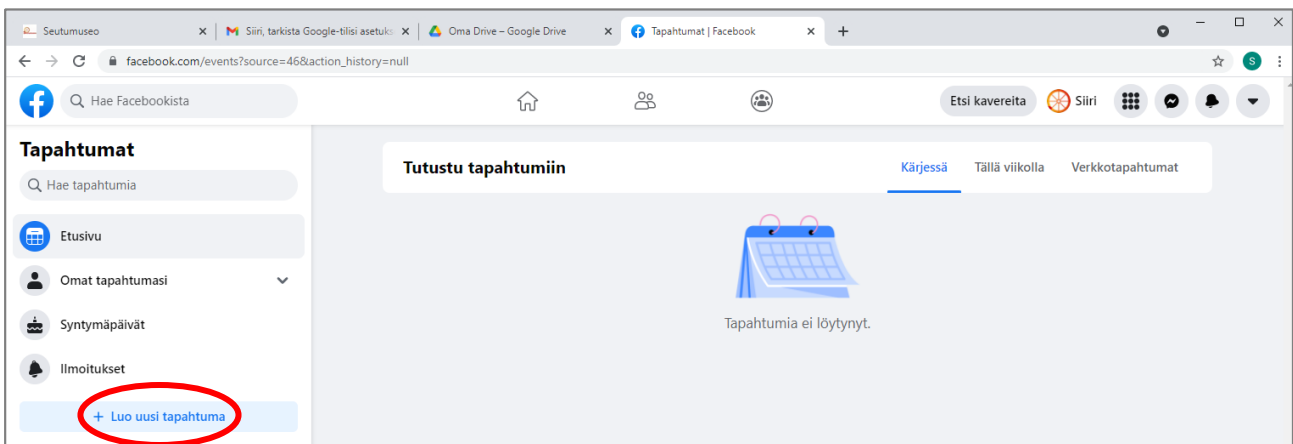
Seutumuseo ×
Siiri, tarkista Google-tilisi asetuks ×
Oma Drive – Google Drive ×
Tapahtumat | Facebook ×
+

facebook.com/events?source=46&action_history=null

Hae Facebookista

Etsi kavereita
Siiri

Tapahtumat

Hae tapahtumia

Etusivu

Omat tapahtumasi

Syntymäpäivät

Ilmoitukset

+ Luo uusi tapahtuma

Tutustu tapahtumiin

Kärjessä
Tällä viikolla
Verkkotapahtumat

Tapahtumia ei löytynyt.